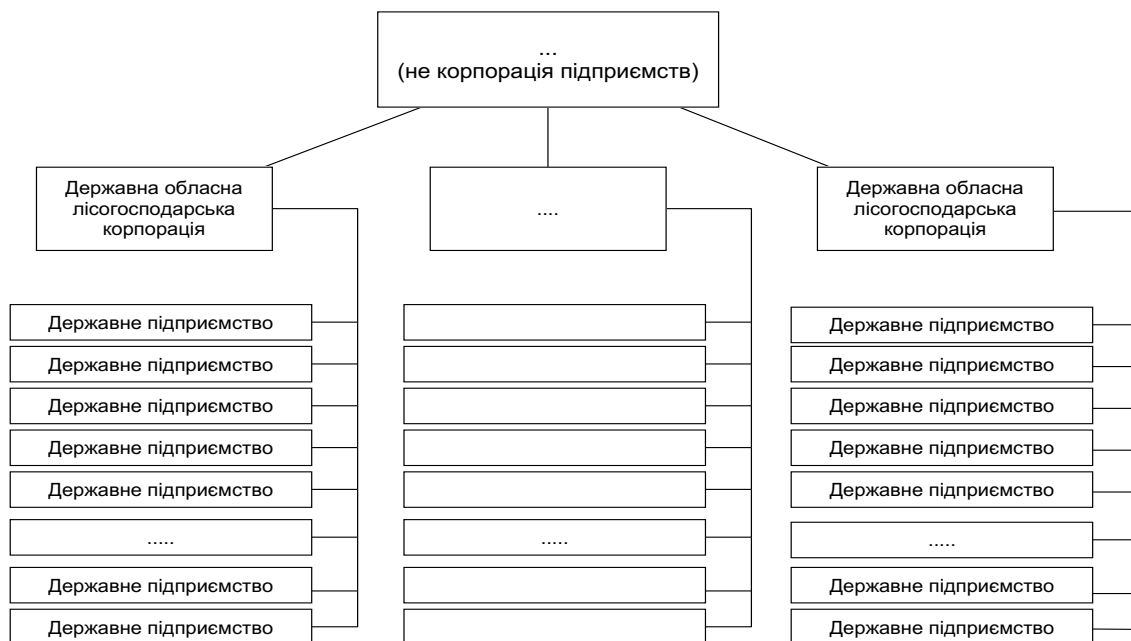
...
(не корпорація підприємств)

Державна обласна лісогосподарська корпорація

....

Державна обласна лісогосподарська корпорація

Державне підприємство

Державне підприємство

Державне підприємство

Державне підприємство

Державне підприємство

.....

Державне підприємство

Державне підприємство

.....

Державне підприємство

Державне підприємство

Державне підприємство

Державне підприємство

Державне підприємство

.....

Державне підприємство

Державне підприємство